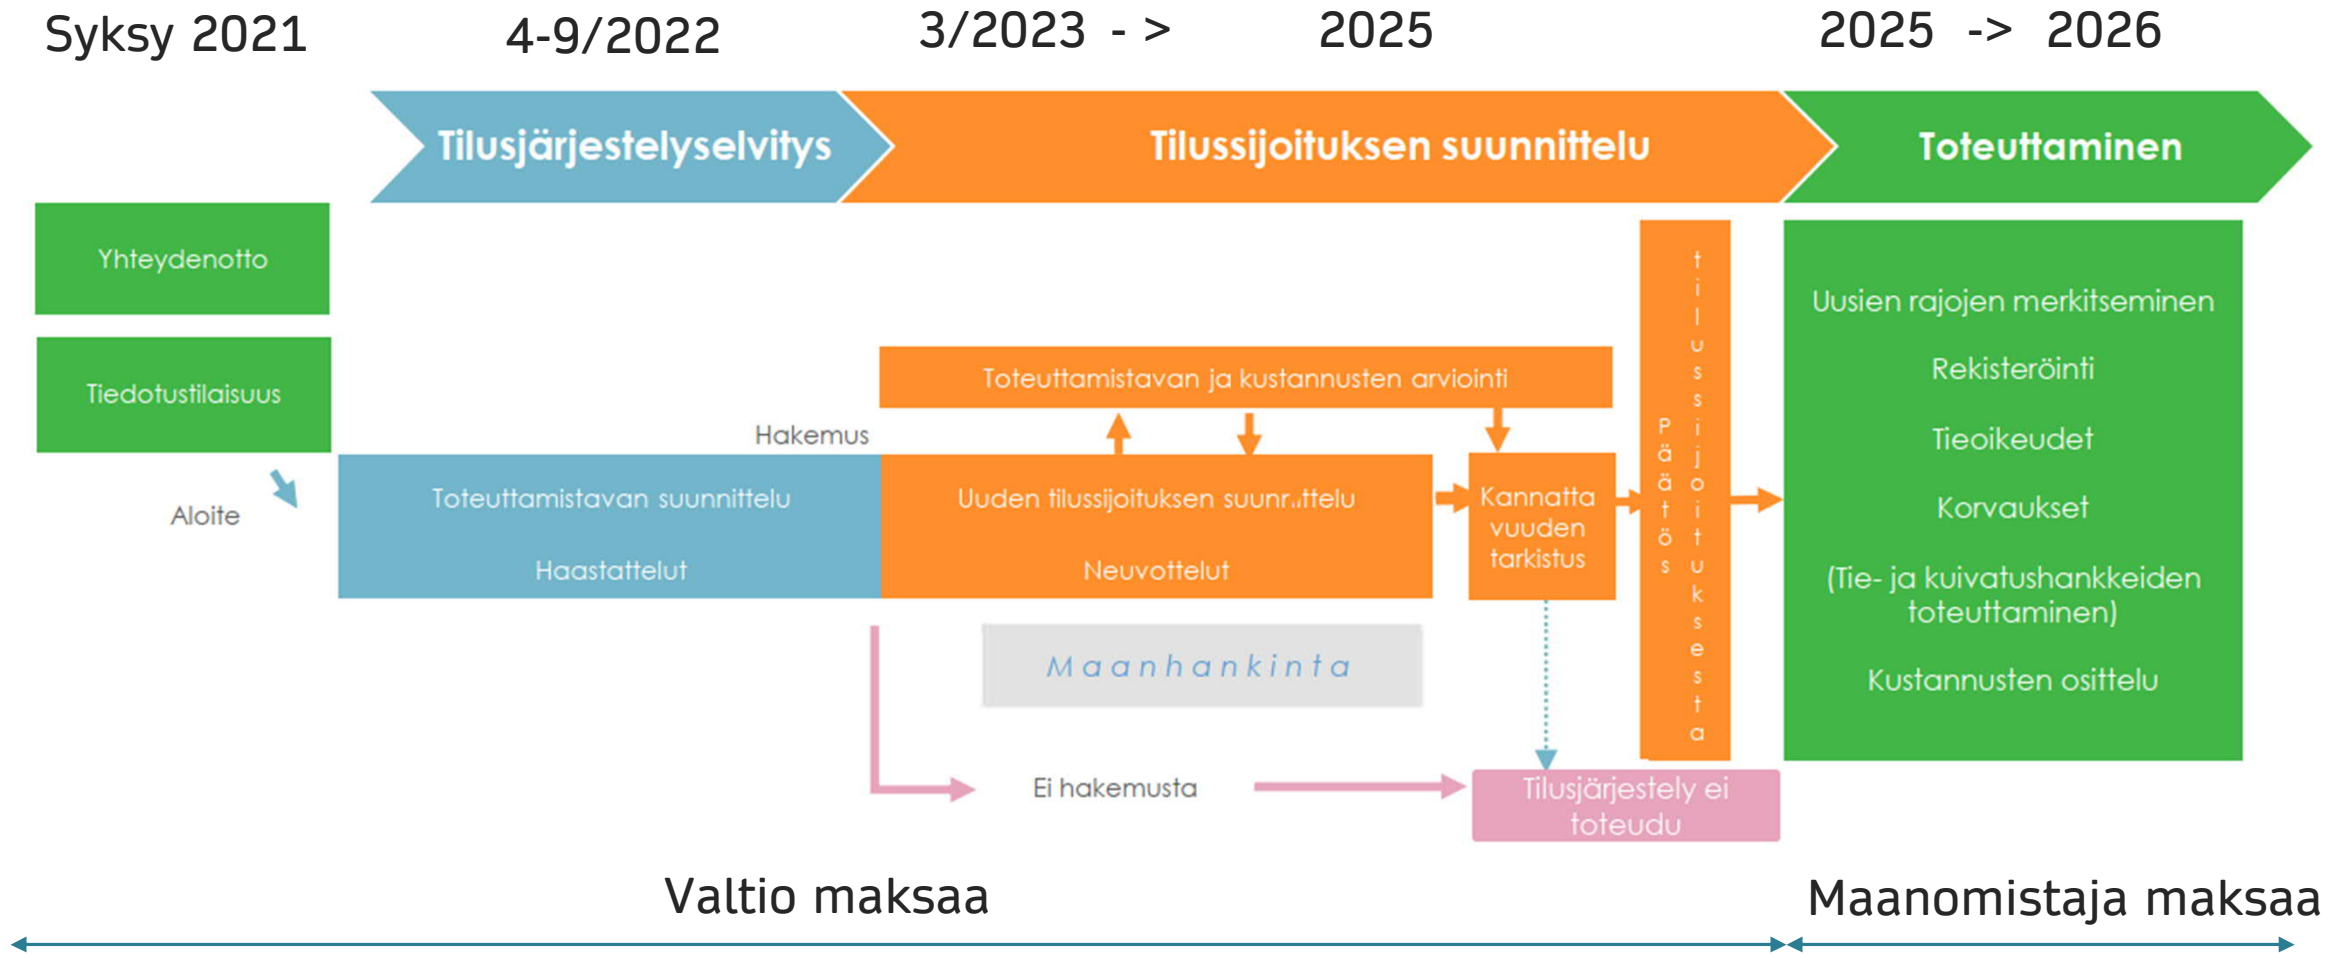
Syksy 2021 4-9/2022 3/2023 - > 2025 2025 -> 2026

Tilusjärjestelyselvitys

Tilussijoituksen suunnittelu

Toteuttaminen

Yhteydenotto

Tiedotustilaisuus

Aloite

Hakemus

Toteuttamistavan ja kustannusten arviointi

Toteuttamistavan suunnittelu

Haastattelut

Uuden tilussijoituksen suunnittelu

Neuvottelut

Kannatta vuuden tarkistus

Päätös tilussijoituksesta

Uusien rajojen merkitseminen

Rekisteröinti

Tieoikeudet

Korvaukset

(Tie- ja kuivatushankkeiden toteuttaminen)

Kustannusten osittelu

Maanhankinta

Ei hakemusta

Tilusjärjestely ei toteudu

Valtio maksaa

Maanomistaja maksaa